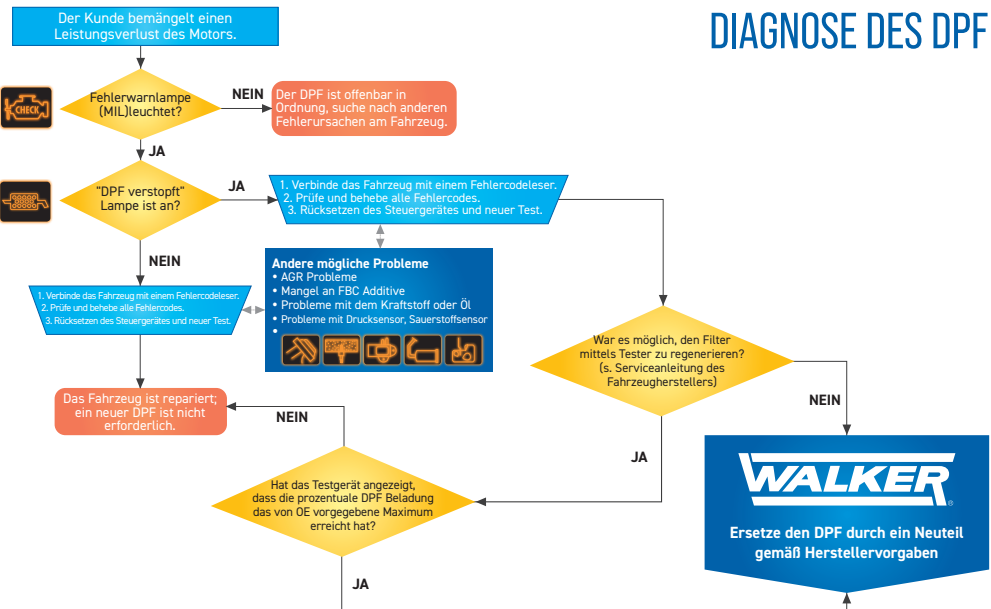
DIAGNOSE DES DPF

Der Kunde bemängelt einen Leistungsverlust des Motors.

CHECK

Fehlerwarnlampe (MIL)leuchtet?

NEIN

Der DPF ist offenbar in Ordnung, suche nach anderen Fehlerursachen am Fahrzeug.

JA

"DPF verstopft" Lampe ist an?

JA

1. Verbinde das Fahrzeug mit einem Fehlercodeleser.
2. Prüfe und behebe alle Fehlercodes.
3. Rücksetzen des Steuergerätes und neuer Test.

NEIN

Andere mögliche Probleme
• AGR Probleme
• Mangel an FBC Additive
• Probleme mit dem Kraftstoff oder Öl
• Probleme mit Drucksensor, Sauerstoffsensor
•

1. Verbinde das Fahrzeug mit einem Fehlercodeleser.
2. Prüfe und behebe alle Fehlercodes.
3. Rücksetzen des Steuergerätes und neuer Test.

War es möglich, den Filter mittels Tester zu regenerieren? (s. Serviceanleitung des Fahrzeugherstellers)

Das Fahrzeug ist repariert; ein neuer DPF ist nicht erforderlich.

NEIN

NEIN

JA

Hat das Testgerät angezeigt, dass die prozentuale DPF Beladung das von OE vorgegebene Maximum erreicht hat?

WALKER®

Ersetze den DPF durch ein Neuteil gemäß Herstellervorgaben

JA